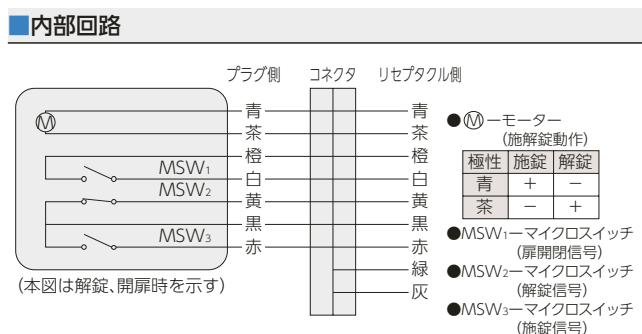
■内部回路

プラグ側　コネクタ　リセプタクル側

Ⓜ

MSW₁

MSW₂

MSW₃

青
茶
橙
白
黄
黒
赤

青
茶
橙
白
黄
黒
赤
緑
灰

(本図は解錠、開扉時を示す)

●Ⓜ ーモーター
(施解錠動作)

| 極性 | 施錠 | 解錠 |
|---|---|---|
| 青 | ＋ | － |
| 茶 | － | ＋ |

●MSW₁ーマイクロスイッチ
(扉開閉信号)
●MSW₂ーマイクロスイッチ
(解錠信号)
●MSW₃ーマイクロスイッチ
(施錠信号)